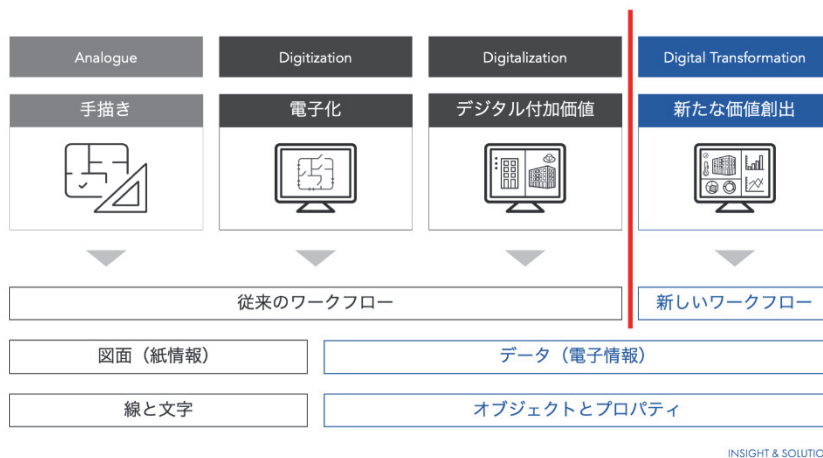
Analogue

手描き

Digitization

電子化

Digitalization

デジタル付加価値

Digital Transformation

新たな価値創出

従来のワークフロー

新しいワークフロー

図面（紙情報）

データ（電子情報）

線と文字

オブジェクトとプロパティ

INSIGHT & SOLUTIO